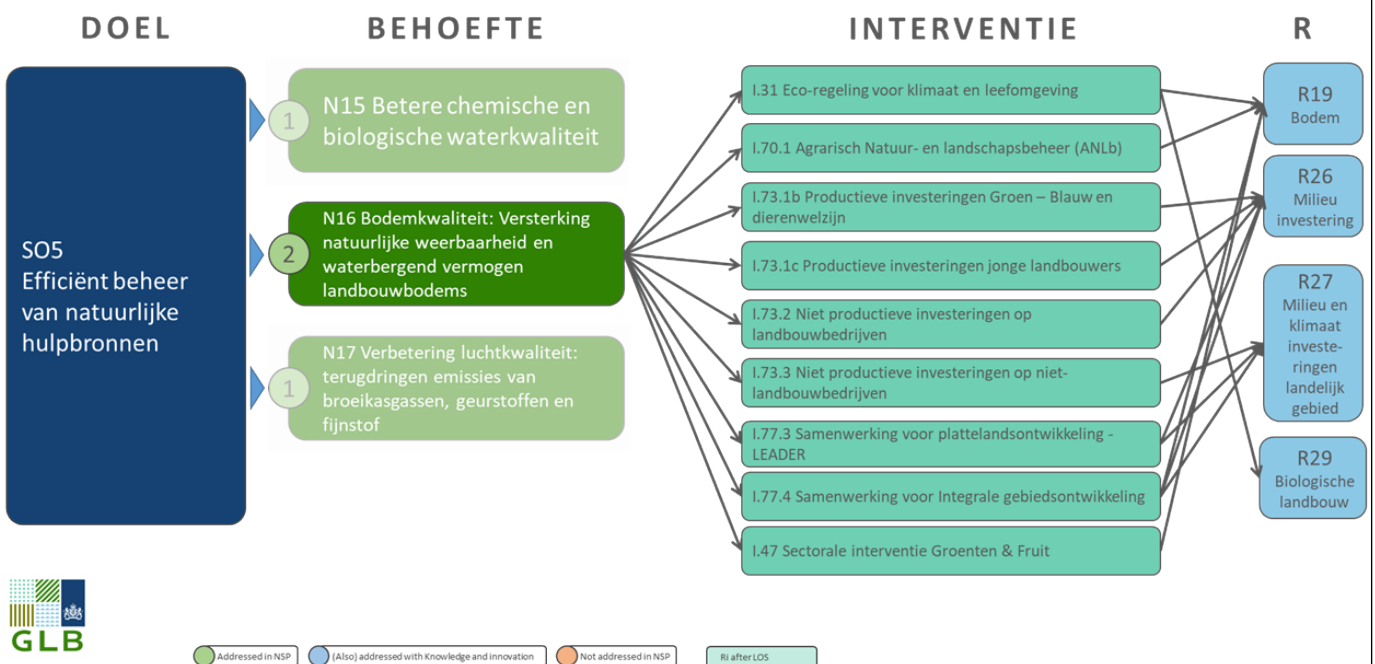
DOEL

BEHOEFTE

INTERVENTIE

R

SO5
Efficiënt beheer van natuurlijke hulpbronnen

1 N15 Betere chemische en biologische waterkwaliteit

2 N16 Bodemkwaliteit: Versterking natuurlijke weerbaarheid en waterbergend vermogen landbouwbodems

1 N17 Verbetering luchtkwaliteit: terugdringen emissies van broeikasgassen, geurstoffen en fijnstof

I.31 Eco-regeling voor klimaat en leefomgeving

I.70.1 Agrarisch Natuur- en landschapsbeheer (ANLb)

I.73.1b Productieve investeringen Groen – Blauw en dierenwelzijn

I.73.1c Productieve investeringen jonge landbouwers

I.73.2 Niet productieve investeringen op landbouwbedrijven

I.73.3 Niet productieve investeringen op niet-landbouwbedrijven

I.77.3 Samenwerking voor plattelandsontwikkeling - LEADER

I.77.4 Samenwerking voor Integrale gebiedsontwikkeling

I.47 Sectorale interventie Groenten & Fruit

R19
Bodem

R26
Milieu investering

R27
Milieu en klimaat investeringen landelijk gebied

R29
Biologische landbouw

GLB

Addressed in NSP
(Also) addressed with Knowledge and innovation
Not addressed in NSP
RI after LOS